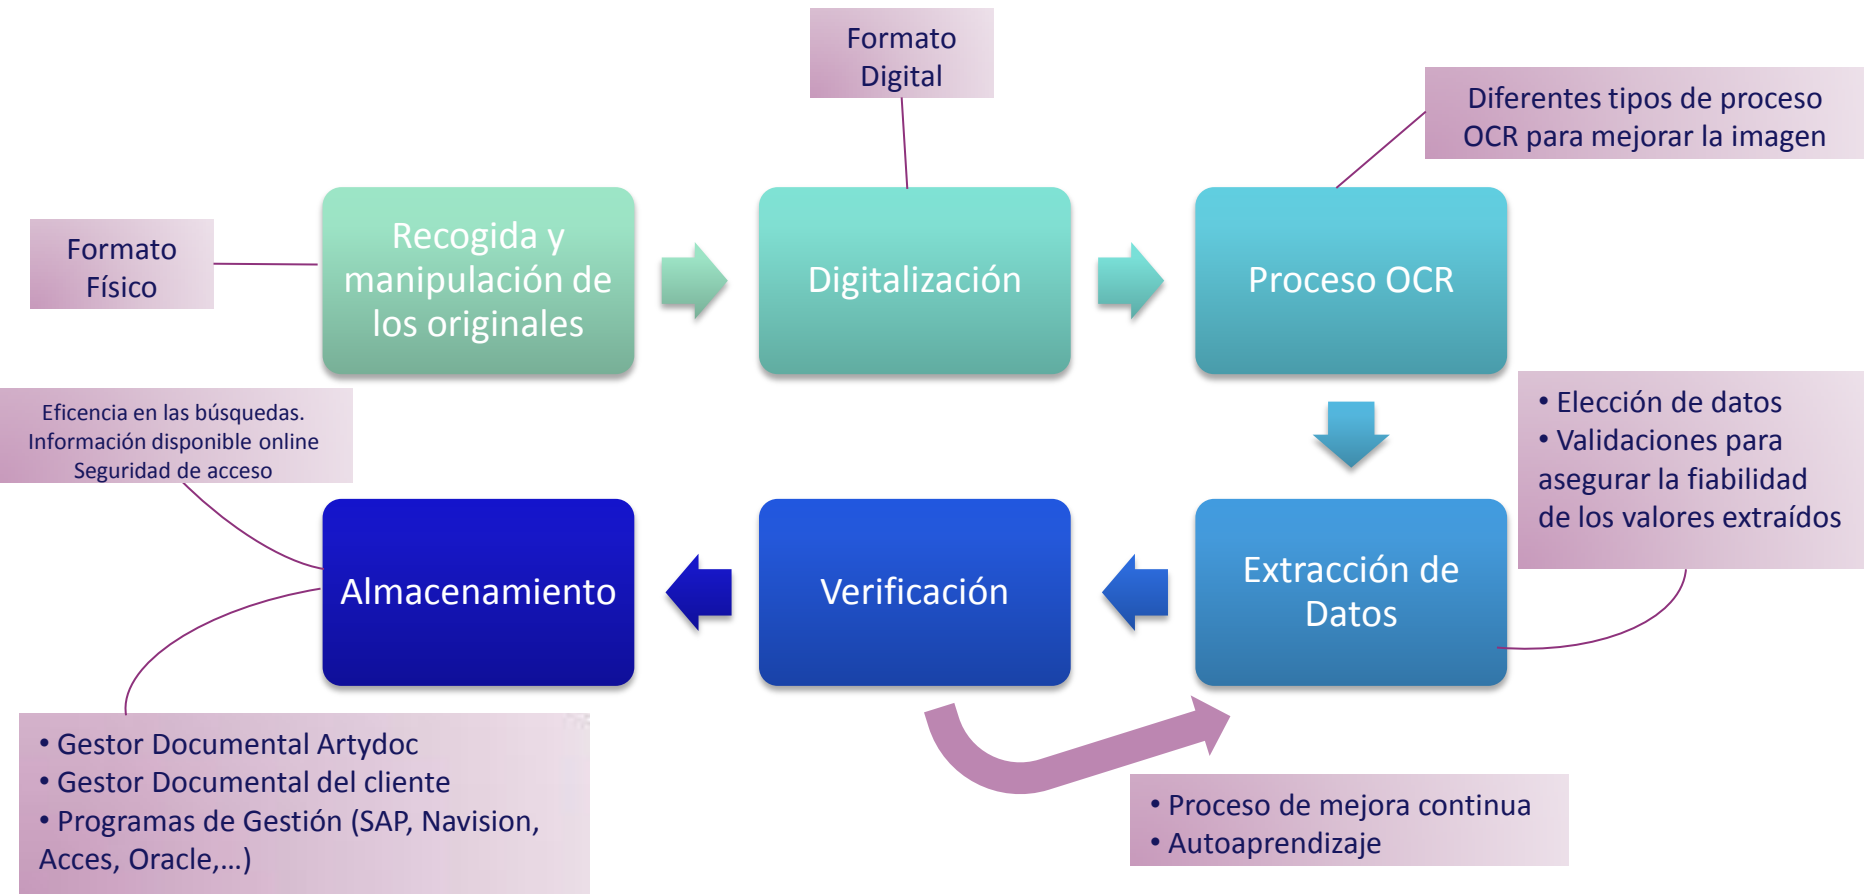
Formato Digital

Diferentes tipos de proceso OCR para mejorar la imagen

Formato Físico

Recogida y manipulación de los originales

Digitalización

Proceso OCR

Eficencia en las búsquedas.
Información disponible online
Seguridad de acceso

• Elección de datos
• Validaciones para asegurar la fiabilidad de los valores extraídos

Almacenamiento

Verificación

Extracción de Datos

• Gestor Documental Artydoc
• Gestor Documental del cliente
• Programas de Gestión (SAP, Navision, Acces, Oracle,...)

• Proceso de mejora continua
• Autoaprendizaje